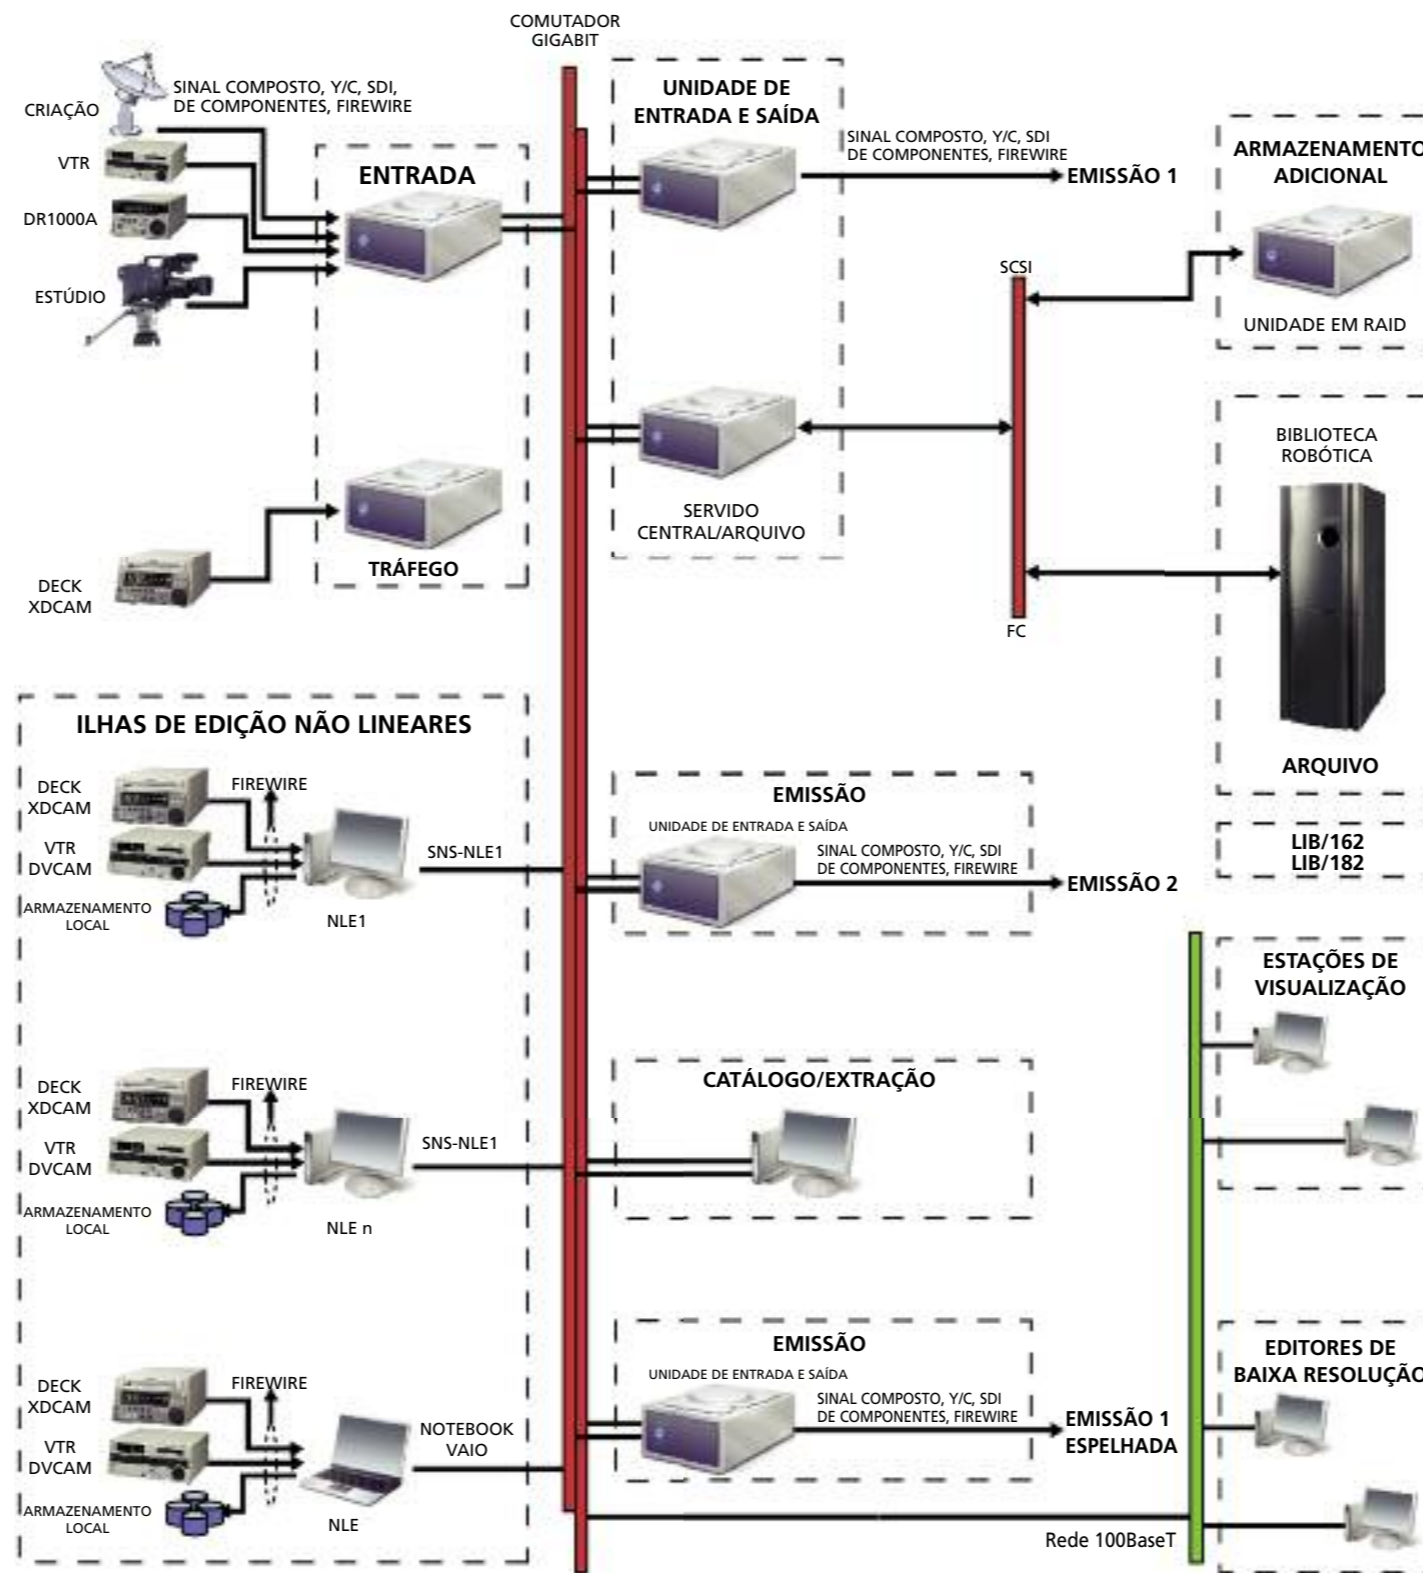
COMUTADOR GIGABIT

CRIAÇÃO
SINAL COMPOSTO, Y/C, SDI, DE COMPONENTES, FIREWIRE
VTR
DR1000A
ESTÚDIO

ENTRADA

TRÁFEGO

DECK XDCAM

UNIDADE DE ENTRADA E SAÍDA
SINAL COMPOSTO, Y/C, SDI DE COMPONENTES, FIREWIRE
EMISSÃO 1

SERVIDO CENTRAL/ARQUIVO

SCSI
FC

ARMAZENAMENTO ADICIONAL
UNIDADE EM RAID

BIBLIOTECA ROBÓTICA
ARQUIVO
LIB/162
LIB/182

ILHAS DE EDIÇÃO NÃO LINEARES
DECK XDCAM
FIREWIRE
VTR DVCAM
ARMAZENAMENTO LOCAL
NLE1
SNS-NLE1

DECK XDCAM
FIREWIRE
VTR DVCAM
ARMAZENAMENTO LOCAL
NLE n
SNS-NLE1

DECK XDCAM
FIREWIRE
VTR DVCAM
ARMAZENAMENTO LOCAL
NLE
NOTEBOOK VAIO

EMISSÃO
UNIDADE DE ENTRADA E SAÍDA
SINAL COMPOSTO, Y/C, SDI DE COMPONENTES, FIREWIRE
EMISSÃO 2

CATÁLOGO/EXTRAÇÃO

EMISSÃO
UNIDADE DE ENTRADA E SAÍDA
SINAL COMPOSTO, Y/C, SDI DE COMPONENTES, FIREWIRE
EMISSÃO 1 ESPELHADA

ESTAÇÕES DE VISUALIZAÇÃO

EDITORES DE BAIXA RESOLUÇÃO

Rede 100BaseT